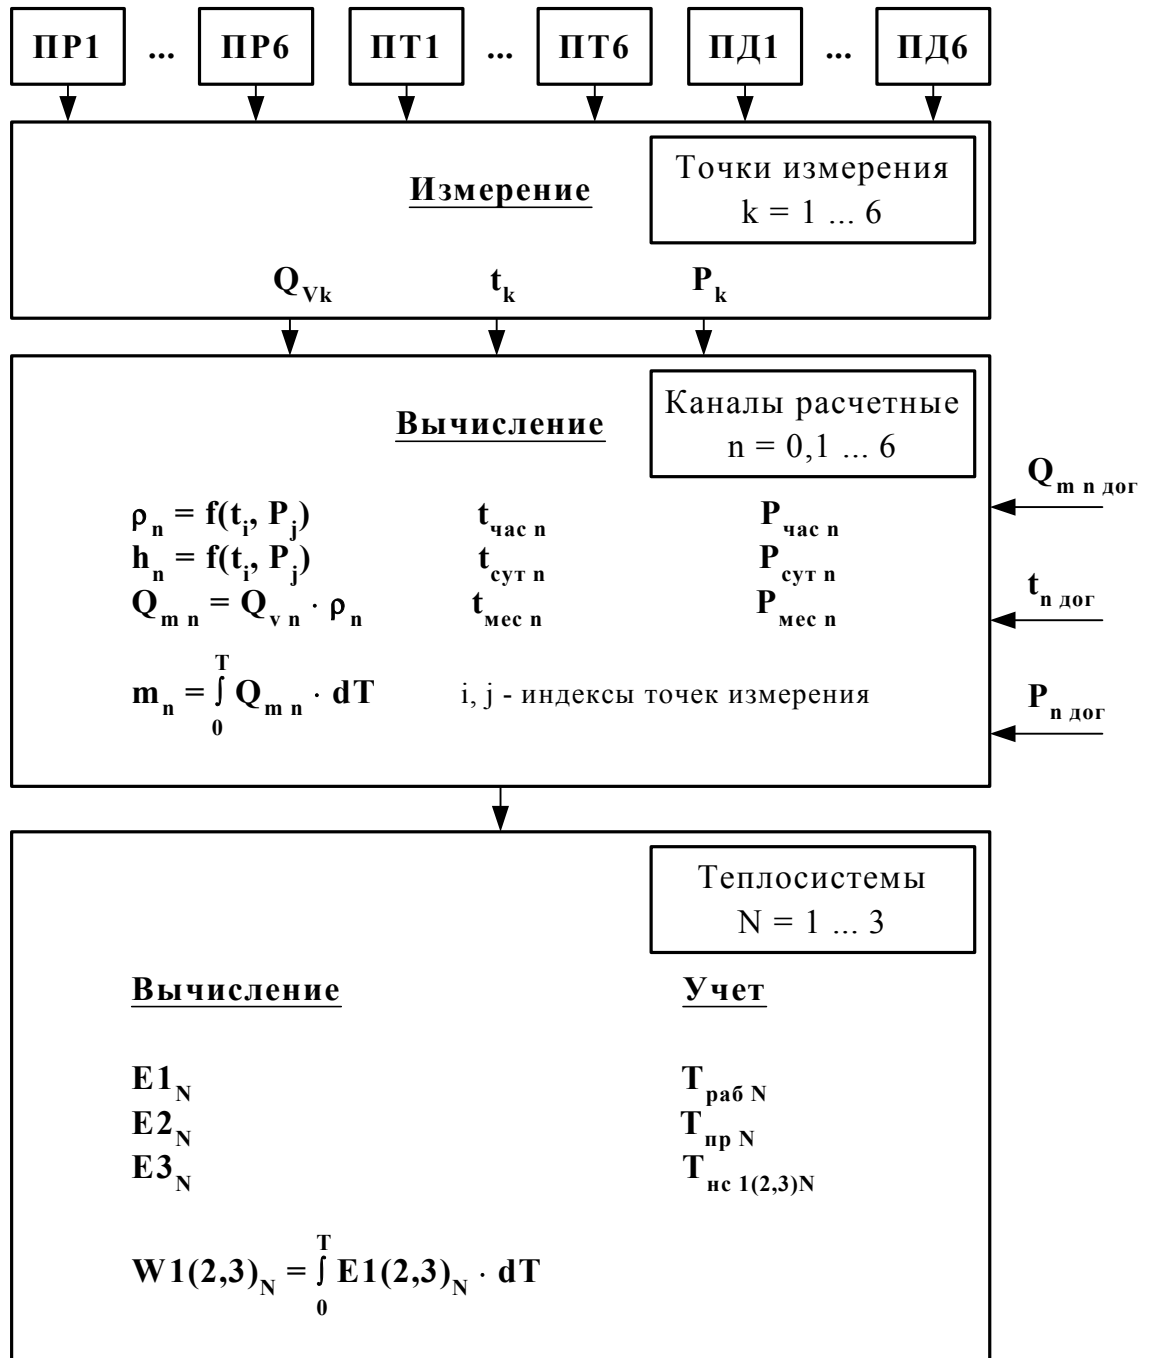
ПР1 ... ПР6 ПТ1 ... ПТ6 ПД1 ... ПД6

Измерение

Точки измерения
k = 1 ... 6

$Q_{Vk}$ $t_k$ $P_k$

Вычисление

Каналы расчетные
n = 0,1 ... 6

$Q_{m\ n\ дог}$

$t_{n\ дог}$

$P_{n\ дог}$

$\rho_n = f(t_i, P_j)$ $t_{час\ n}$ $P_{час\ n}$
$h_n = f(t_i, P_j)$ $t_{сут\ n}$ $P_{сут\ n}$
$Q_{m\ n} = Q_{v\ n} \cdot \rho_n$ $t_{мес\ n}$ $P_{мес\ n}$

$m_n = \int_0^T Q_{m\ n} \cdot dT$ i, j - индексы точек измерения

Теплосистемы
N = 1 ... 3

Вычисление

Учет

$E1_N$
$E2_N$
$E3_N$

$T_{раб\ N}$
$T_{пр\ N}$
$T_{нс\ 1(2,3)N}$

$W1(2,3)_N = \int_0^T E1(2,3)_N \cdot dT$